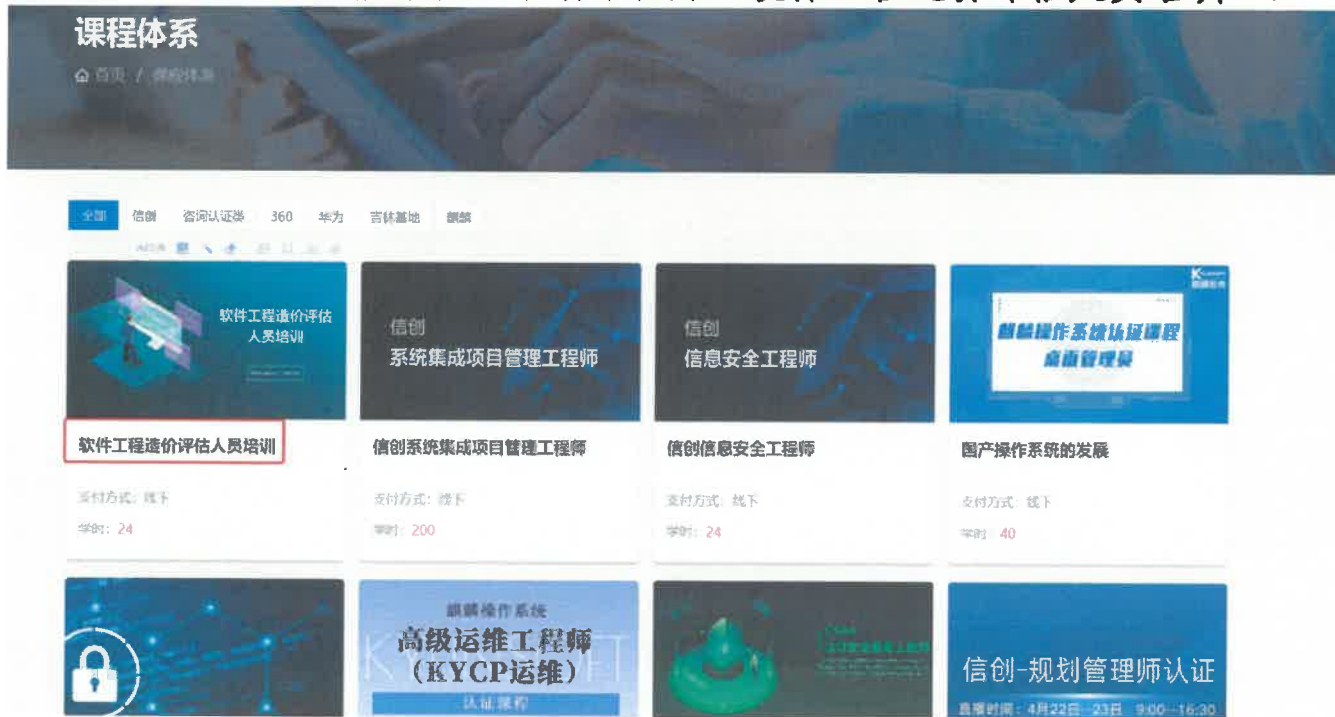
课程体系

首页 / 课程体系

全部 信创 咨询认证类 360 华为 吉林基地 麒麟

软件工程造价评估人员培训

信创
系统集成项目管理工程师

信创
信息安全工程师

麒麟操作系统认证课程
桌面管理员

软件工程造价评估人员培训

支付方式：线下
学时：24

信创系统集成项目管理工程师

支付方式：线下
学时：200

信创信息安全工程师

支付方式：线下
学时：24

国产操作系统的发展

支付方式：线下
学时：40

麒麟操作系统
高级运维工程师
（KYCP运维）
认证课程

信创-规划管理师认证
直播时间：4月22日-23日 9:00-16:30